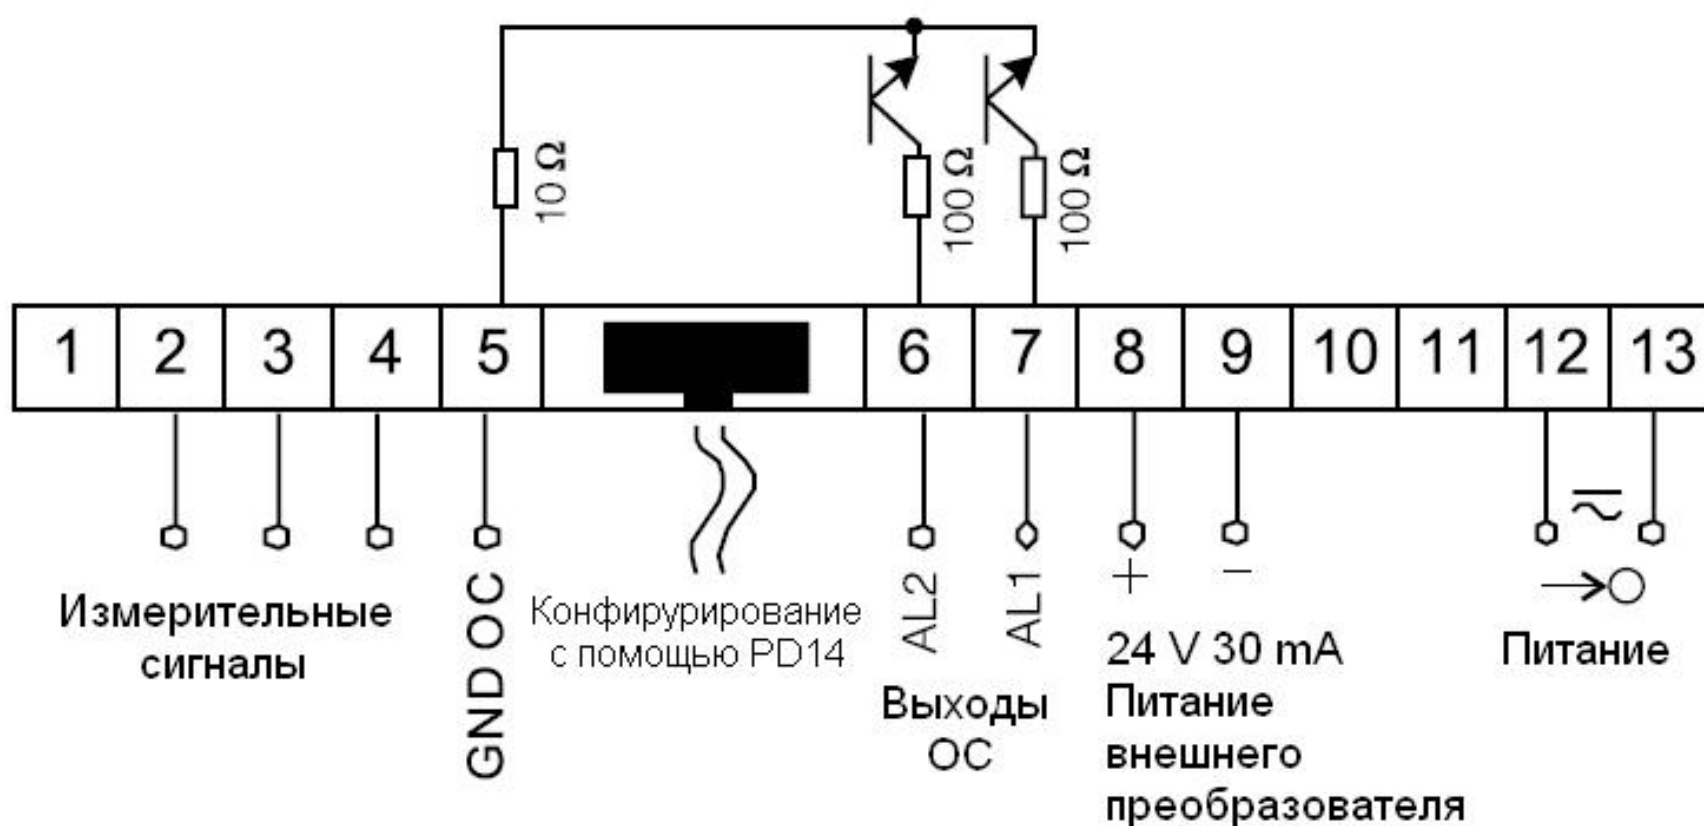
10 Ω

100 Ω

100 Ω

| 1 | 2 | 3 | 4 | 5 | | 6 | 7 | 8 | 9 | 10 | 11 | 12 | 13 |
|---|---|---|---|---|---|---|---|---|---|---|---|---|---|

Измерительные сигналы

GND OC

Конфирурирование с помощью PD14

AL2

AL1

Выходы OC

+

−

24 V 30 mA Питание внешнего преобразователя

$\sim$

Питание